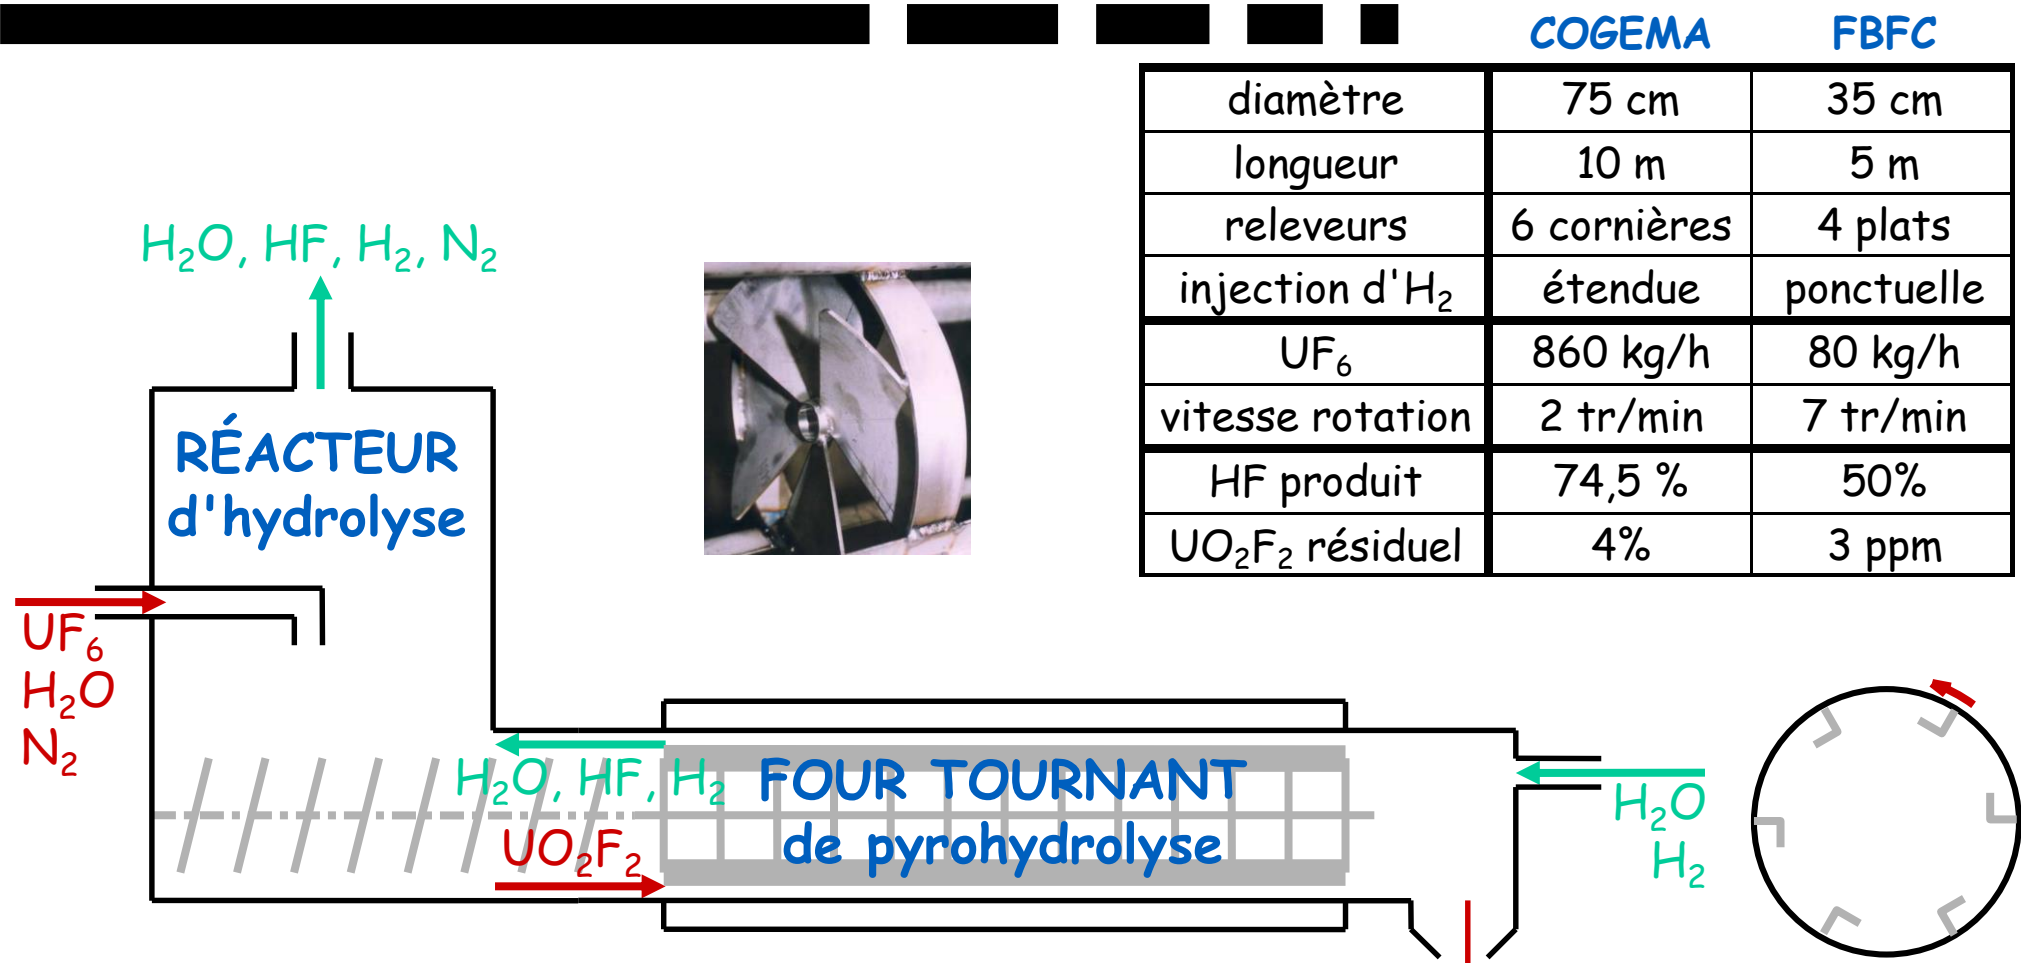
|  | COGEMA | FBFC |
|---|---|---|
| diamètre | 75 cm | 35 cm |
| longueur | 10 m | 5 m |
| releveurs | 6 cornières | 4 plats |
| injection d'$H_2$ | étendue | ponctuelle |
| $UF_6$ | 860 kg/h | 80 kg/h |
| vitesse rotation | 2 tr/min | 7 tr/min |
| HF produit | 74,5 % | 50% |
| $UO_2F_2$ résiduel | 4% | 3 ppm |

$H_2O$, HF, $H_2$, $N_2$

RÉACTEUR d'hydrolyse

$UF_6$
$H_2O$
$N_2$

$H_2O$, HF, $H_2$

$UO_2F_2$

FOUR TOURNANT de pyrohydrolyse

$H_2O$
$H_2$